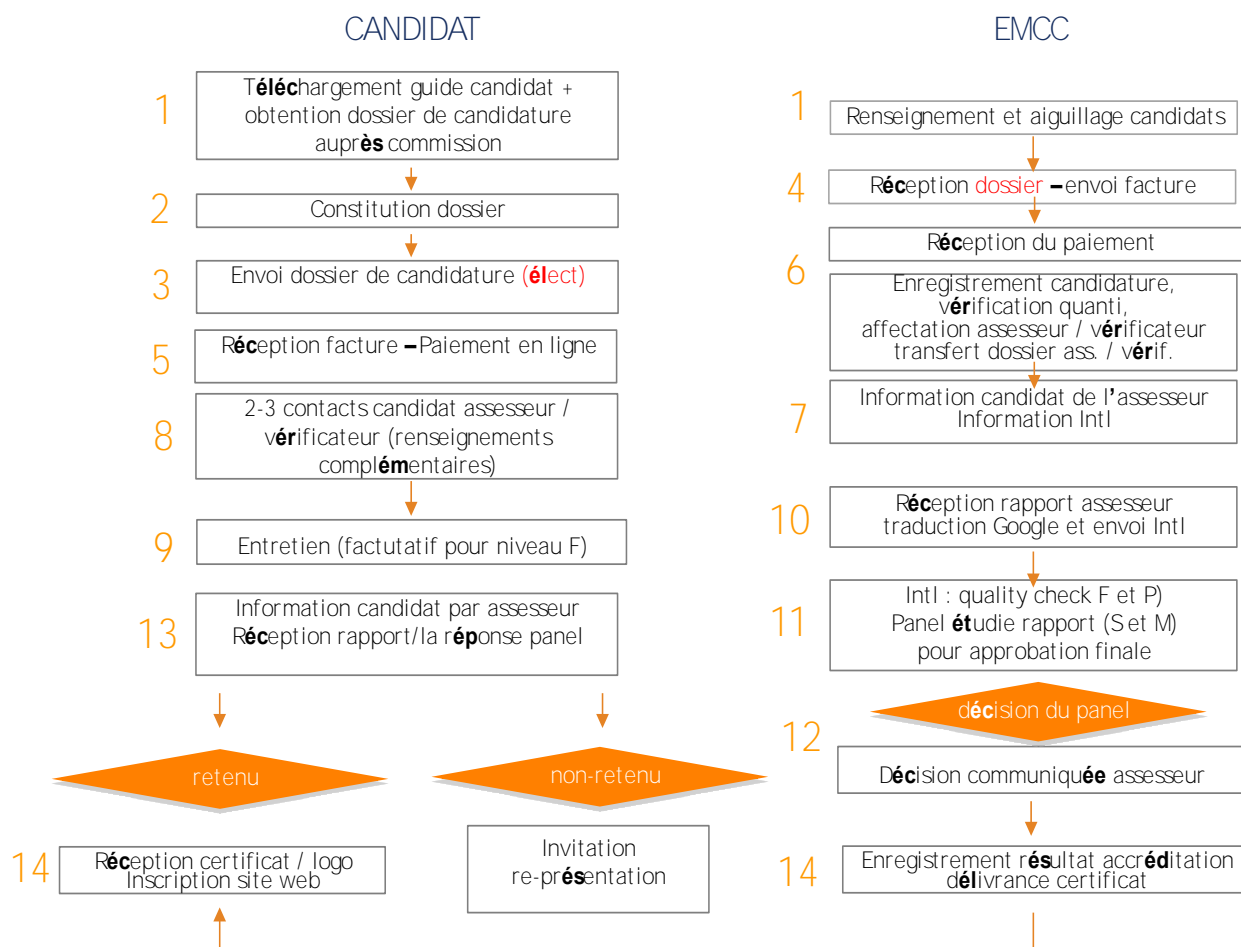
CANDIDAT

1 Téléchargement guide candidat + obtention dossier de candidature auprès commission

2 Constitution dossier

3 Envoi dossier de candidature (élect)

5 Réception facture – Paiement en ligne

8 2-3 contacts candidat assesseur / vérificateur (renseignements complémentaires)

9 Entretien (factutatif pour niveau F)

13 Information candidat par assesseur Réception rapport/la réponse panel

retenu

non-retenu

14 Réception certificat / logo Inscription site web

Invitation re-présentation

EMCC

1 Renseignement et aiguillage candidats

4 Réception dossier – envoi facture

Réception du paiement

6 Enregistrement candidature, vérification quanti, affectation assesseur / vérificateur transfert dossier ass. / vérif.

7 Information candidat de l'assesseur Information Intl

10 Réception rapport assesseur traduction Google et envoi Intl

11 Intl : quality check F et P) Panel étudie rapport (S et M) pour approbation finale

décision du panel

12 Décision communiquée assesseur

14 Enregistrement résultat accréditation délivrance certificat